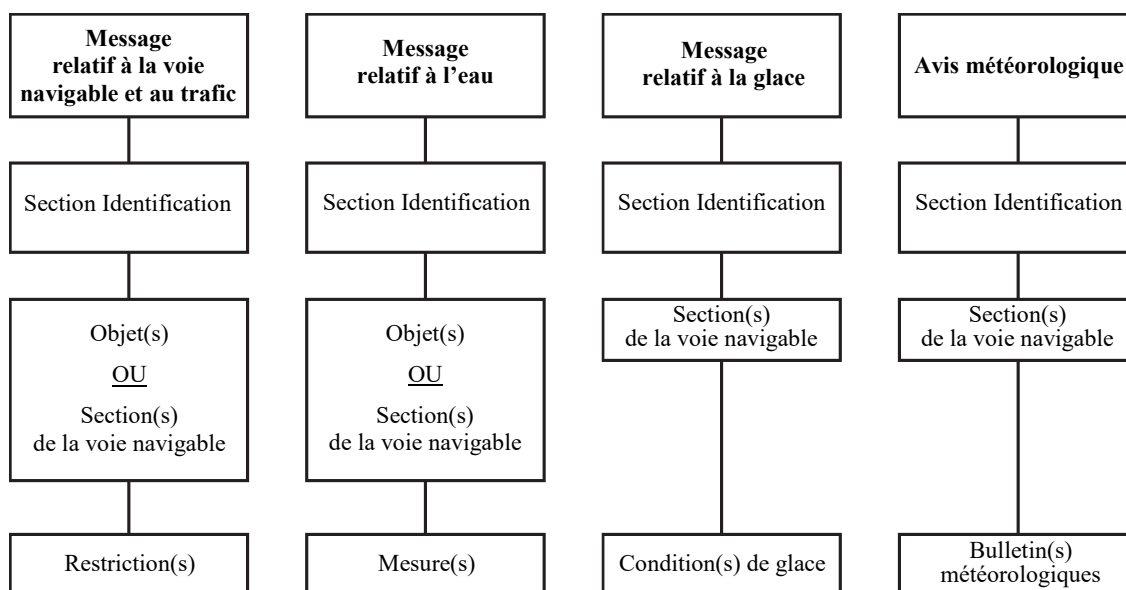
**Message relatif à la voie navigable et au trafic**

Section Identification

Objet(s)

OU

Section(s) de la voie navigable

Restriction(s)

**Message relatif à l'eau**

Section Identification

Objet(s)

OU

Section(s) de la voie navigable

Mesure(s)

**Message relatif à la glace**

Section Identification

Section(s) de la voie navigable

Condition(s) de glace

**Avis météorologique**

Section Identification

Section(s) de la voie navigable

Bulletin(s) météorologiques